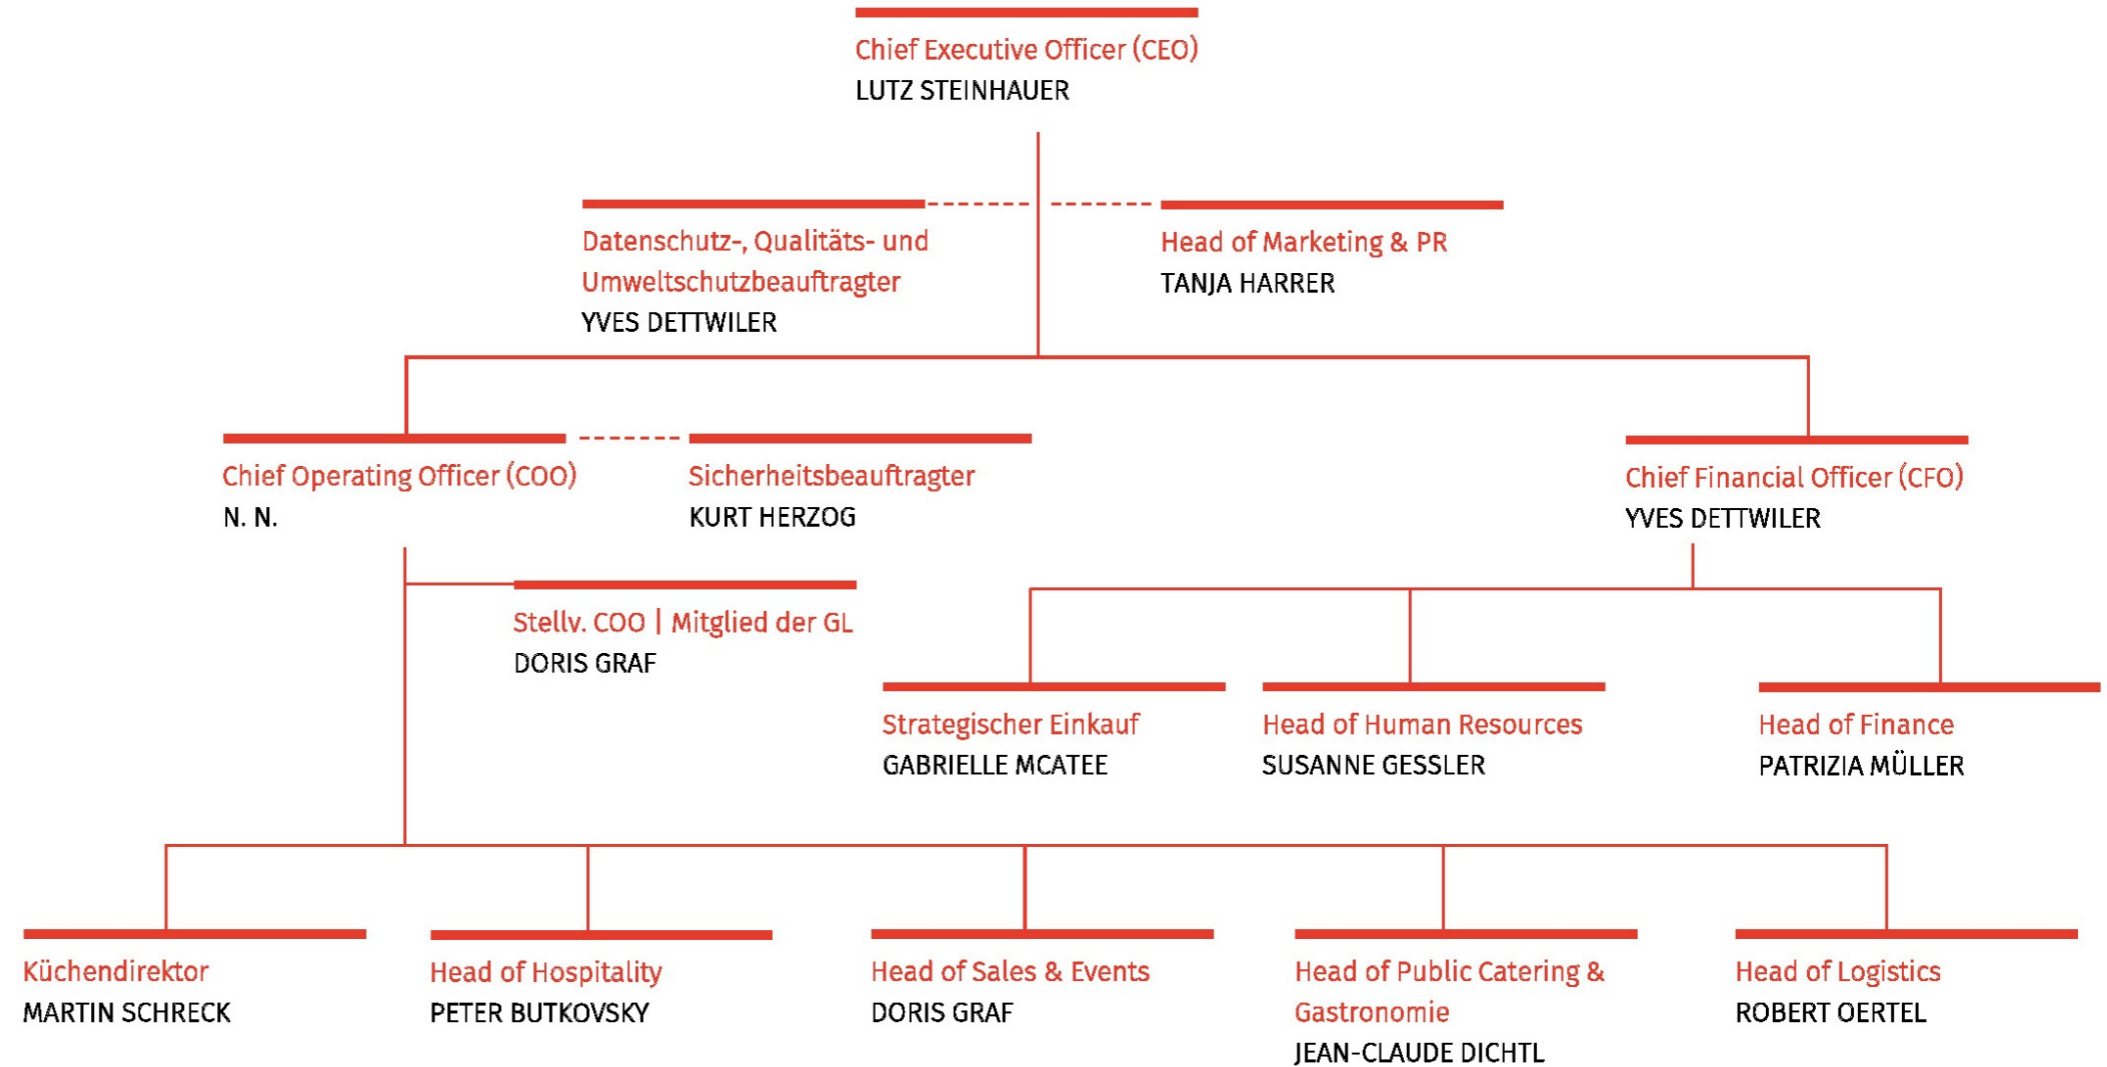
Chief Executive Officer (CEO)
LUTZ STEINHAUER

Datenschutz-, Qualitäts- und Umweltschutzbeauftragter
YVES DETTWILER

Head of Marketing & PR
TANJA HARRER

Chief Operating Officer (COO)
N. N.

Sicherheitsbeauftragter
KURT HERZOG

Chief Financial Officer (CFO)
YVES DETTWILER

Stellv. COO | Mitglied der GL
DORIS GRAF

Strategischer Einkauf
GABRIELLE MCATEE

Head of Human Resources
SUSANNE GESSLER

Head of Finance
PATRIZIA MÜLLER

Küchendirektor
MARTIN SCHRECK

Head of Hospitality
PETER BUTKOVSKY

Head of Sales & Events
DORIS GRAF

Head of Public Catering & Gastronomie
JEAN-CLAUDE DICHTL

Head of Logistics
ROBERT OERTEL